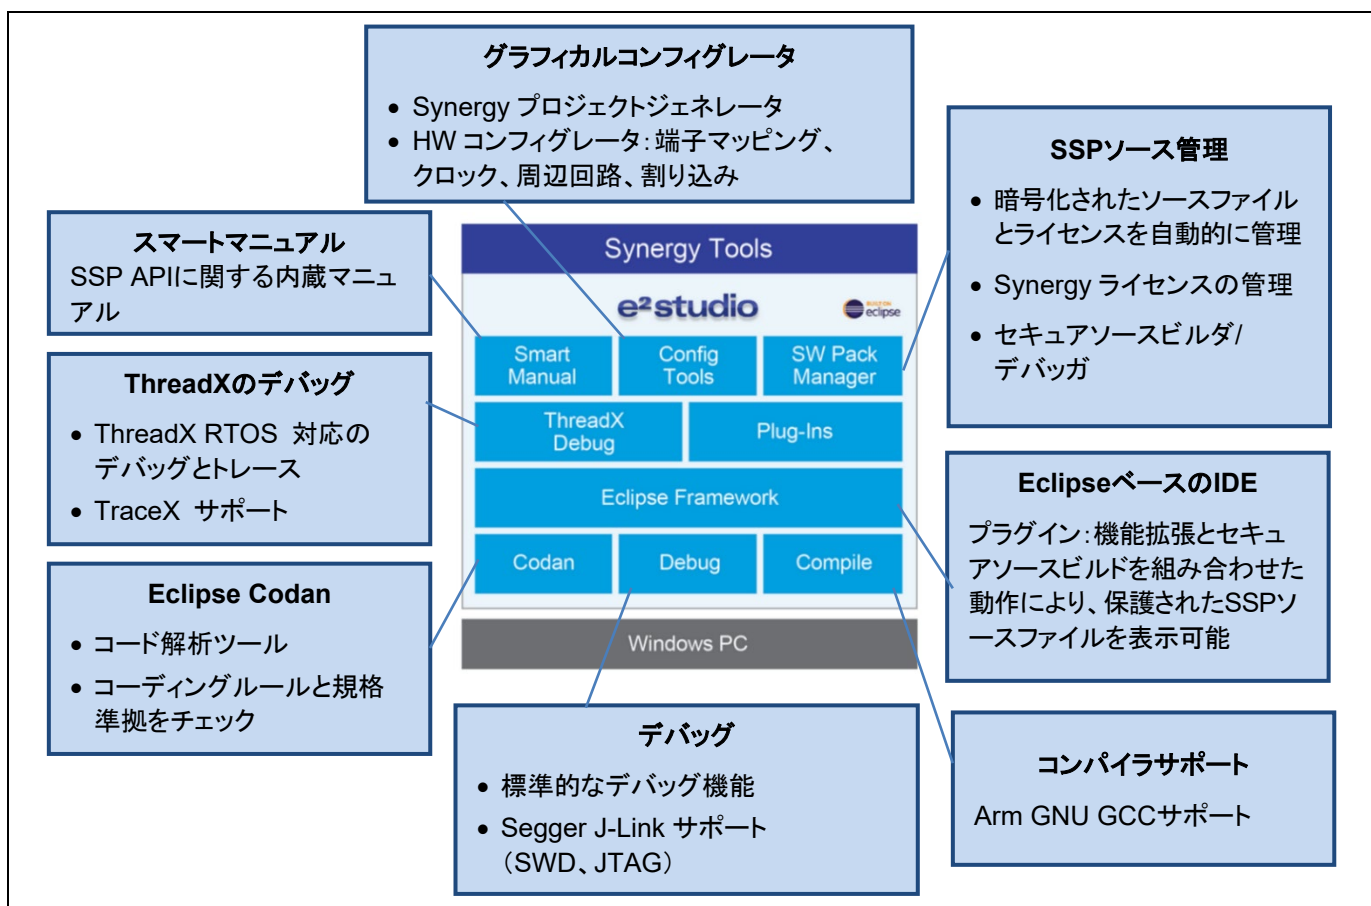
グラフィカルコンフィグレータ

• Synergy プロジェクトジェネレータ
• HW コンフィグレータ：端子マッピング、クロック、周辺回路、割り込み

スマートマニュアル
SSP APIに関する内蔵マニュアル

ThreadXのデバッグ

• ThreadX RTOS 対応のデバッグとトレース
• TraceX サポート

Eclipse Codan

• コード解析ツール
• コーディングルールと規格準拠をチェック

Synergy Tools

e²studio

eclipse

Smart Manual

Config Tools

SW Pack Manager

ThreadX Debug

Plug-Ins

Eclipse Framework

Codan

Debug

Compile

Windows PC

SSPソース管理

• 暗号化されたソースファイルとライセンスを自動的に管理
• Synergy ライセンスの管理
• セキュアソースビルダ/デバッガ

EclipseベースのIDE

プラグイン：機能拡張とセキュアソースビルドを組み合わせた動作により、保護されたSSPソースファイルを表示可能

デバッグ

• 標準的なデバッグ機能
• Segger J-Link サポート（SWD、JTAG）

コンパイラサポート

Arm GNU GCCサポート